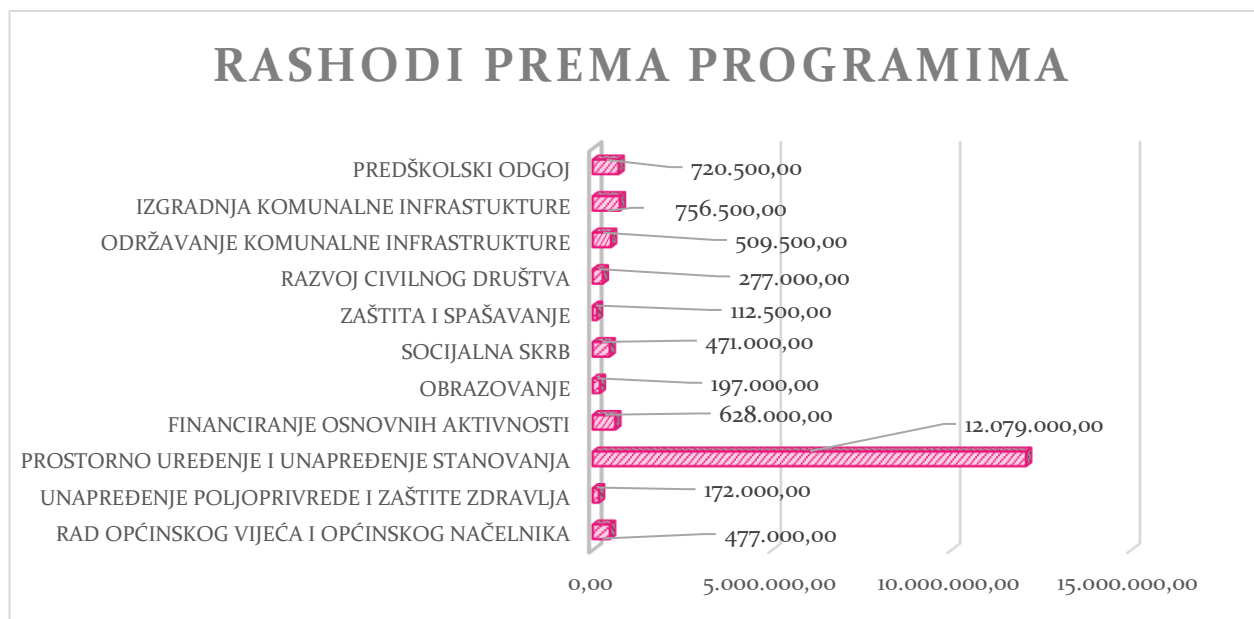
RASHODI PREMA PROGRAMIMA

PREDŠKOLSKI ODGOJ 720.500,00
IZGRADNJA KOMUNALNE INFRASTUKTURE 756.500,00
ODRŽAVANJE KOMUNALNE INFRASTRUKTURE 509.500,00
RAZVOJ CIVILNOG DRUŠTVA 277.000,00
ZAŠTITA I SPAŠAVANJE 112.500,00
SOCIJALNA SKRB 471.000,00
OBRAZOVANJE 197.000,00
FINANCIRANJE OSNOVNIH AKTIVNOSTI 628.000,00
PROSTORNO UREĐENJE I UNAPREĐENJE STANOVANJA 12.079.000,00
UNAPREĐENJE POLJOPRIVREDE I ZAŠTITE ZDRAVLJA 172.000,00
RAD OPĆINSKOG VIJEĆA I OPĆINSKOG NAČELNIKA 477.000,00

0,00 5.000.000,00 10.000.000,00 15.000.000,00